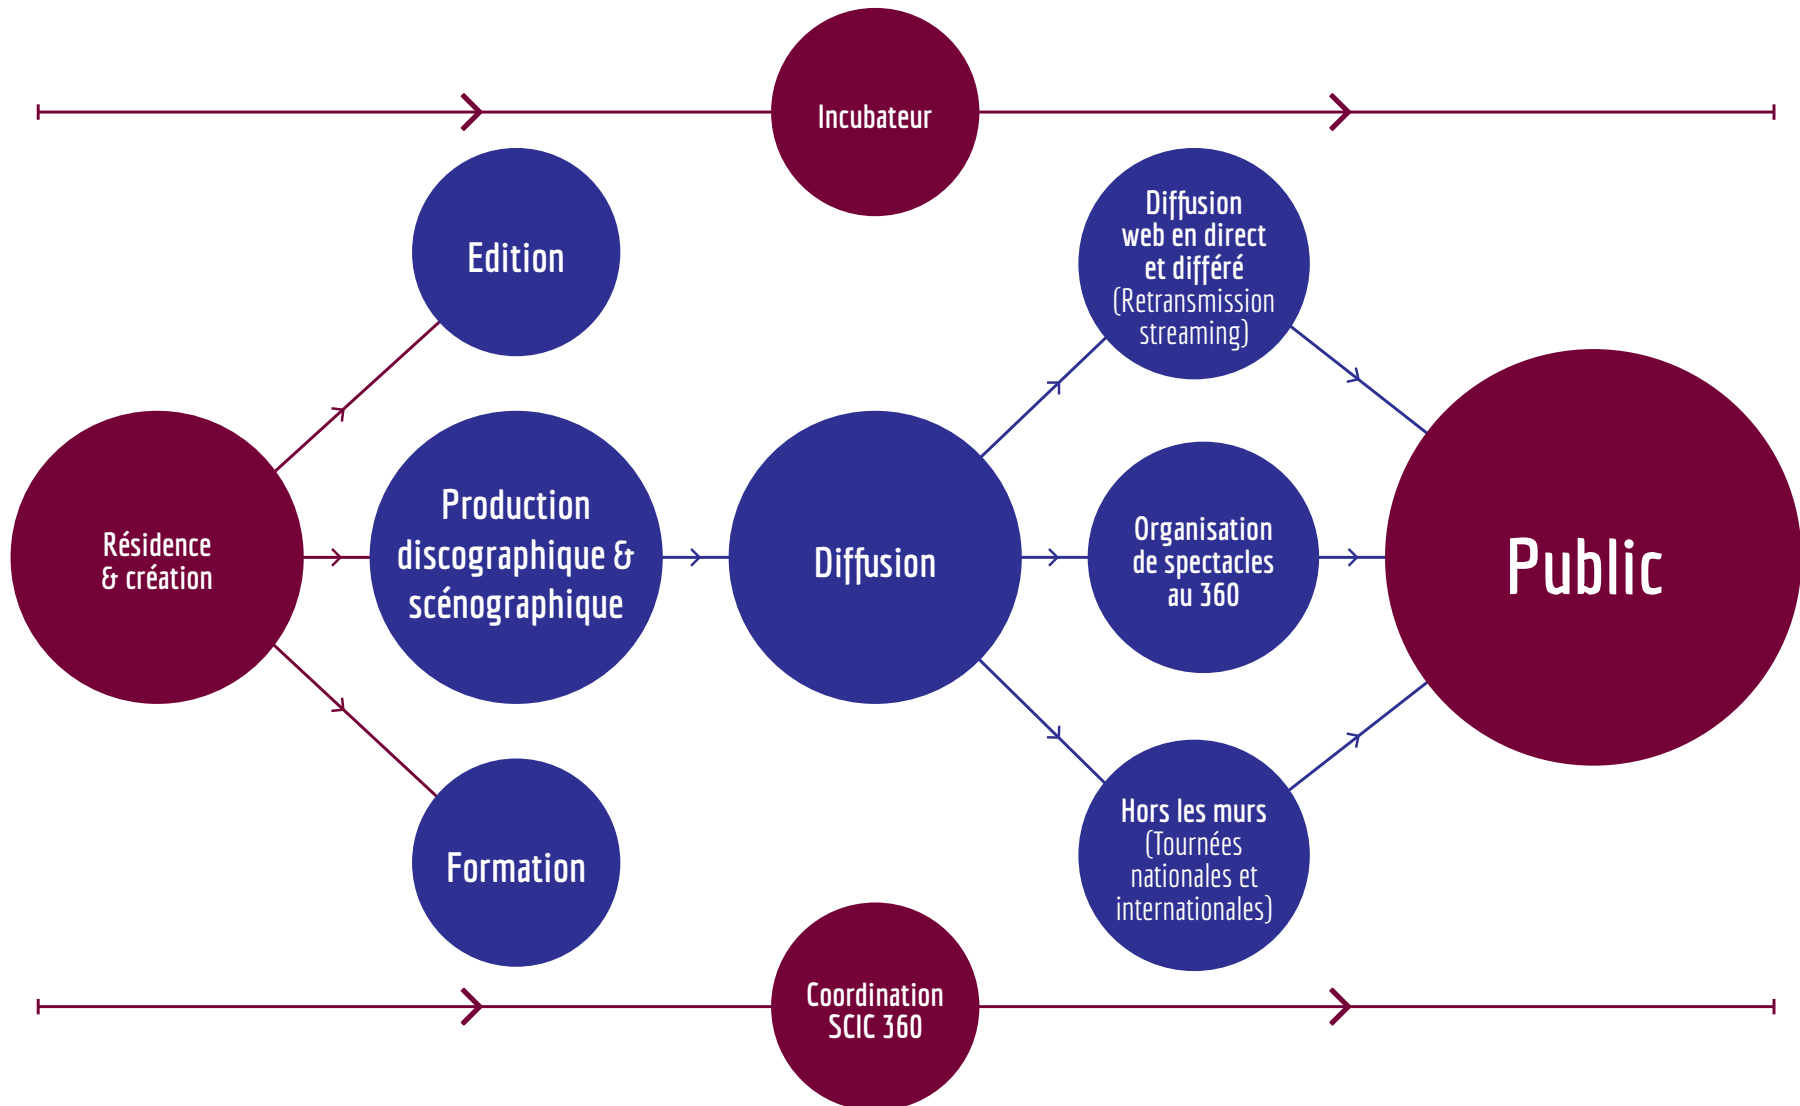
Incubateur

Edition

Résidence & création

Production discographique & scénographique

Formation

Diffusion

Diffusion web en direct et différé (Retransmission streaming)

Organisation de spectacles au 360

Hors les murs (Tournées nationales et internationales)

Public

Coordination SCIC 360